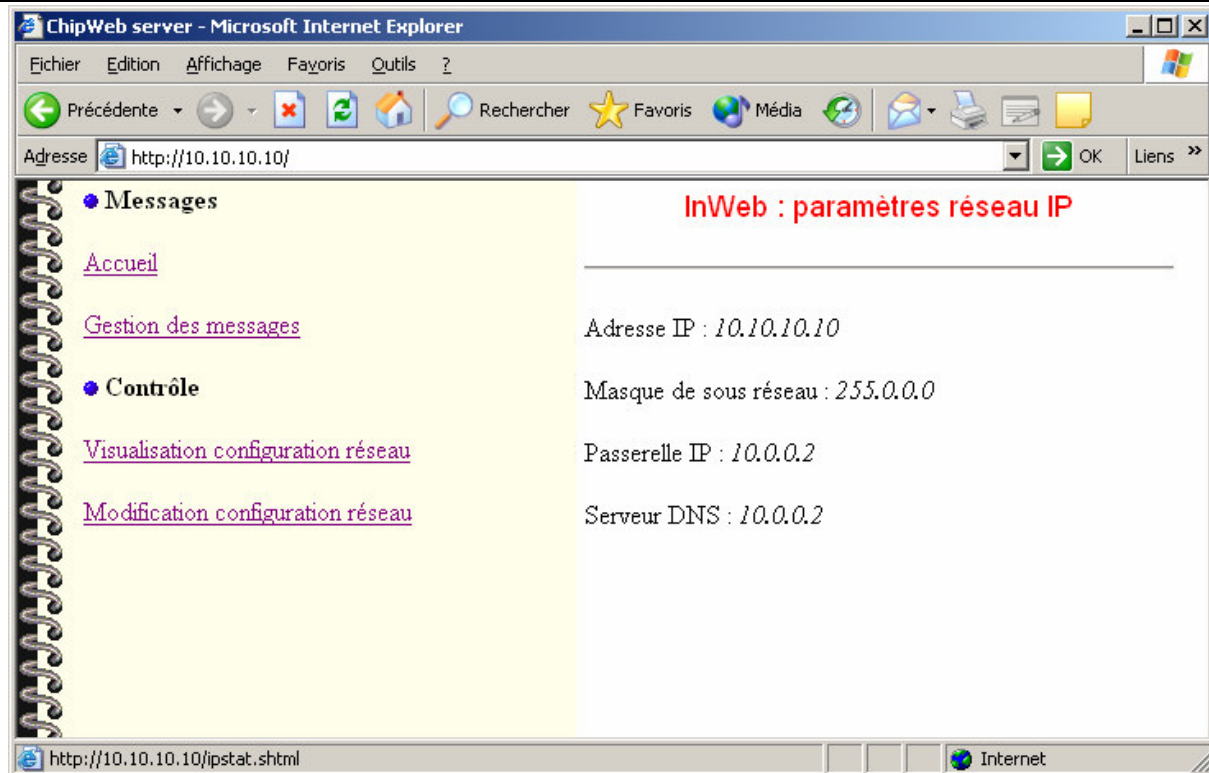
ChipWeb server - Microsoft Internet Explorer

Fichier Edition Affichage Favoris Outils ?

Précédente Rechercher Favoris Média

Adresse http://10.10.10.10/ OK Liens »

• Messages

Accueil

Gestion des messages

• Contrôle

Visualisation configuration réseau

Modification configuration réseau

InWeb : paramètres réseau IP

Adresse IP : *10.10.10.10*

Masque de sous réseau : *255.0.0.0*

Passerelle IP : *10.0.0.2*

Serveur DNS : *10.0.0.2*

http://10.10.10.10/ipstat.shtml Internet